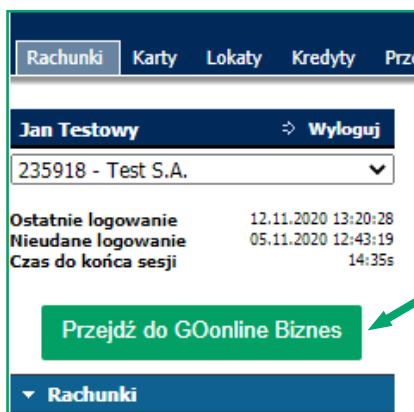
Rachunki Karty Lokaty Kredyty Prz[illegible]

Jan Testowy
Wyloguj

235918 - Test S.A.

Ostatnie logowanie 12.11.2020 13:20:28
Nieudane logowanie 05.11.2020 12:43:19
Czas do końca sesji 14:35s

Przejdź do GOonline Biznes

Rachunki